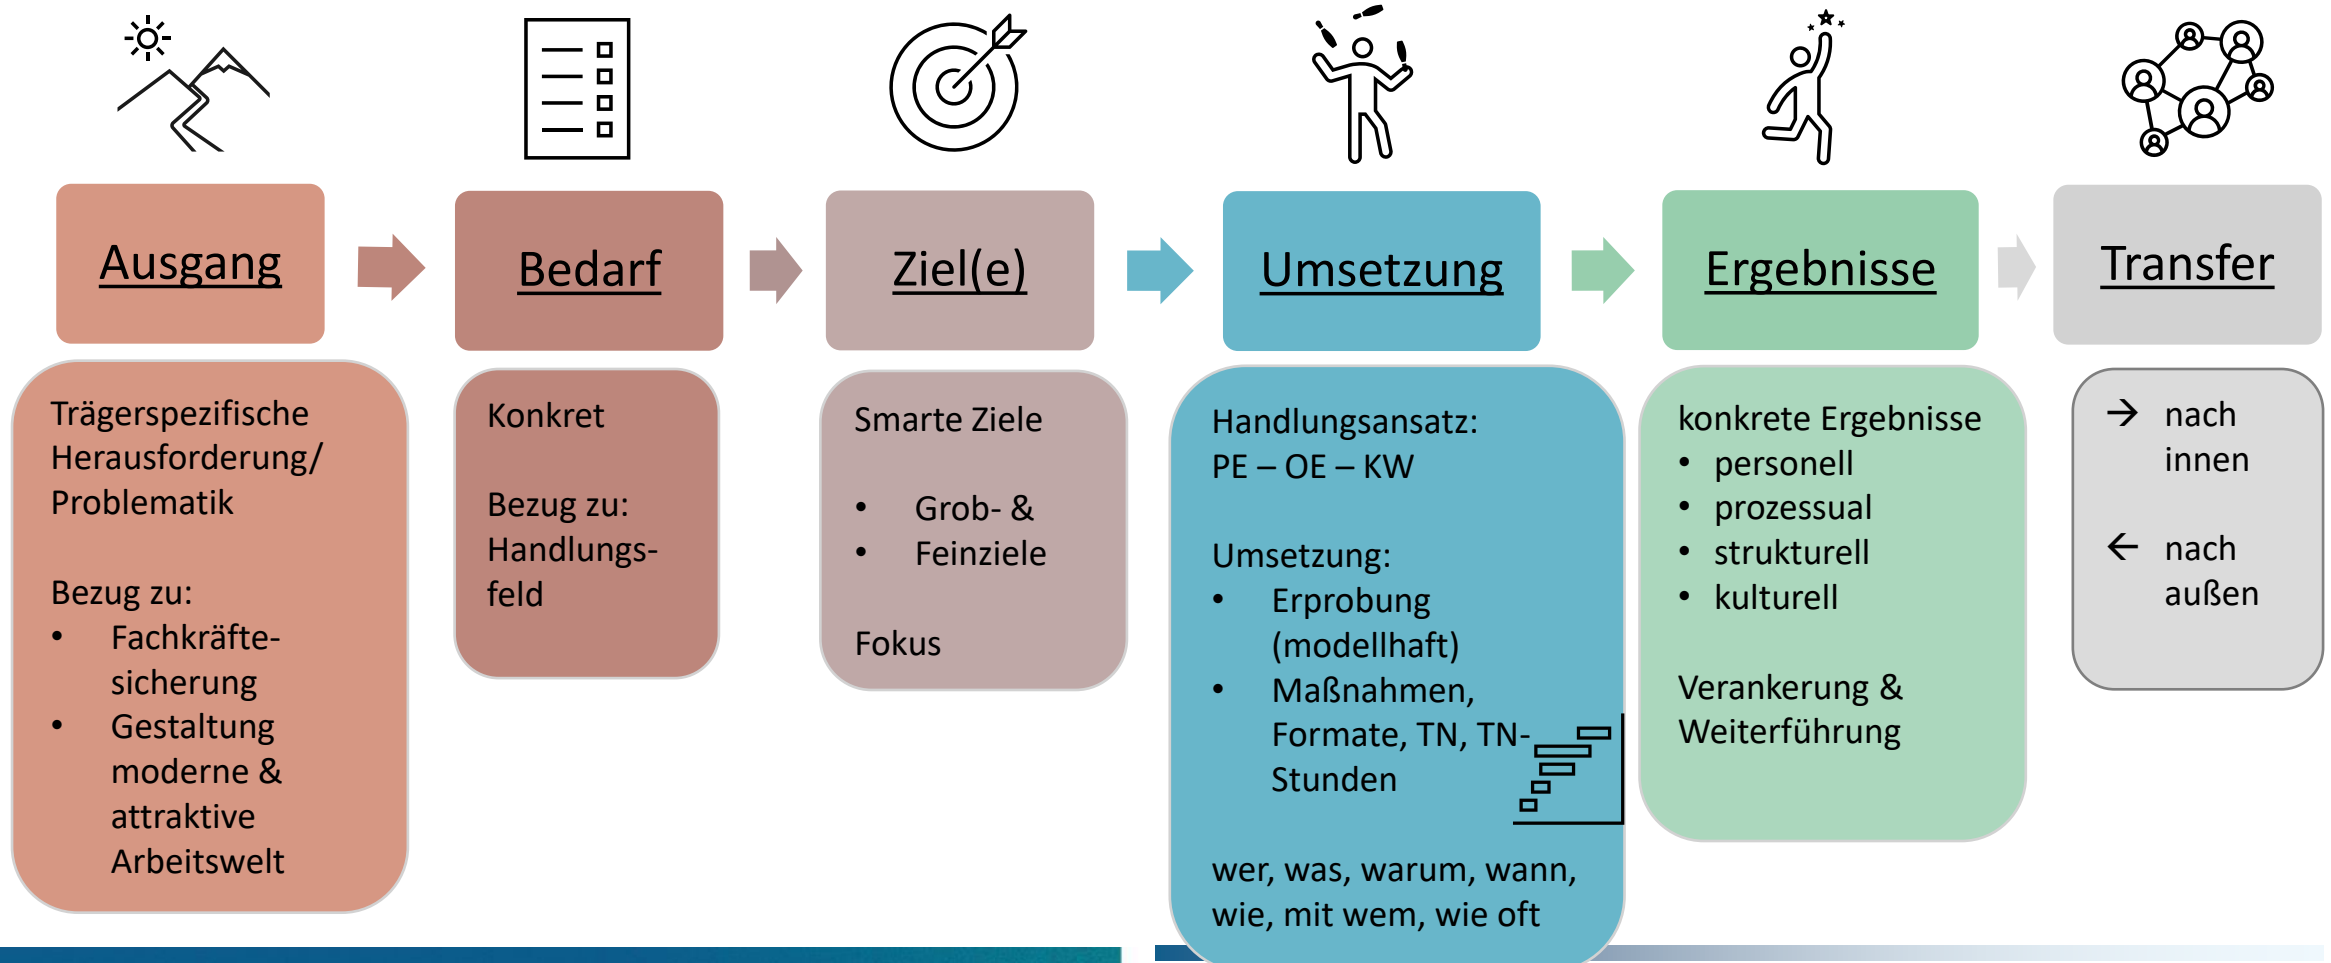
Ausgang

Bedarf

Ziel(e)

Umsetzung

Ergebnisse

Transfer

Trägerspezifische Herausforderung/ Problematik

Bezug zu:
- Fachkräftesicherung
- Gestaltung moderne & attraktive Arbeitswelt

Konkret

Bezug zu: Handlungsfeld

Smarte Ziele

- Grob- &
- Feinziele

Fokus

Handlungsansatz: PE – OE – KW

Umsetzung:
- Erprobung (modellhaft)
- Maßnahmen, Formate, TN, TN-Stunden

wer, was, warum, wann, wie, mit wem, wie oft

konkrete Ergebnisse
- personell
- prozessual
- strukturell
- kulturell

Verankerung & Weiterführung

→ nach innen

← nach außen